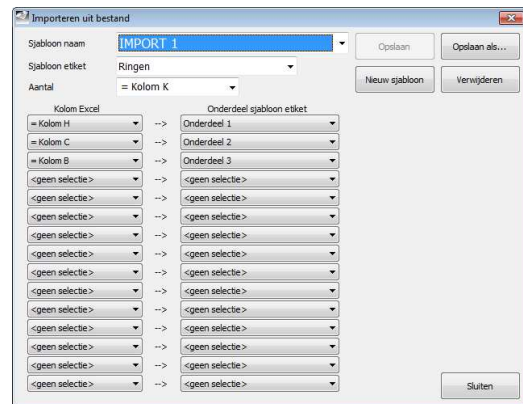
Importeren uit bestand

Sjabloon naam IMPORT 1

Opslaan

Opslaan als...

Sjabloon etiket Ringen

Aantal = Kolom K

Nieuw sjabloon

Verwijderen

| Kolom Excel | | Onderdeel sjabloon etiket |
|---|---|---|
| = Kolom H | --> | Onderdeel 1 |
| = Kolom C | --> | Onderdeel 2 |
| = Kolom B | --> | Onderdeel 3 |
| <geen selectie> | --> | <geen selectie> |
| <geen selectie> | --> | <geen selectie> |
| <geen selectie> | --> | <geen selectie> |
| <geen selectie> | --> | <geen selectie> |
| <geen selectie> | --> | <geen selectie> |
| <geen selectie> | --> | <geen selectie> |
| <geen selectie> | --> | <geen selectie> |
| <geen selectie> | --> | <geen selectie> |
| <geen selectie> | --> | <geen selectie> |
| <geen selectie> | --> | <geen selectie> |
| <geen selectie> | --> | <geen selectie> |
| <geen selectie> | --> | <geen selectie> |
| <geen selectie> | --> | <geen selectie> |

Sluiten